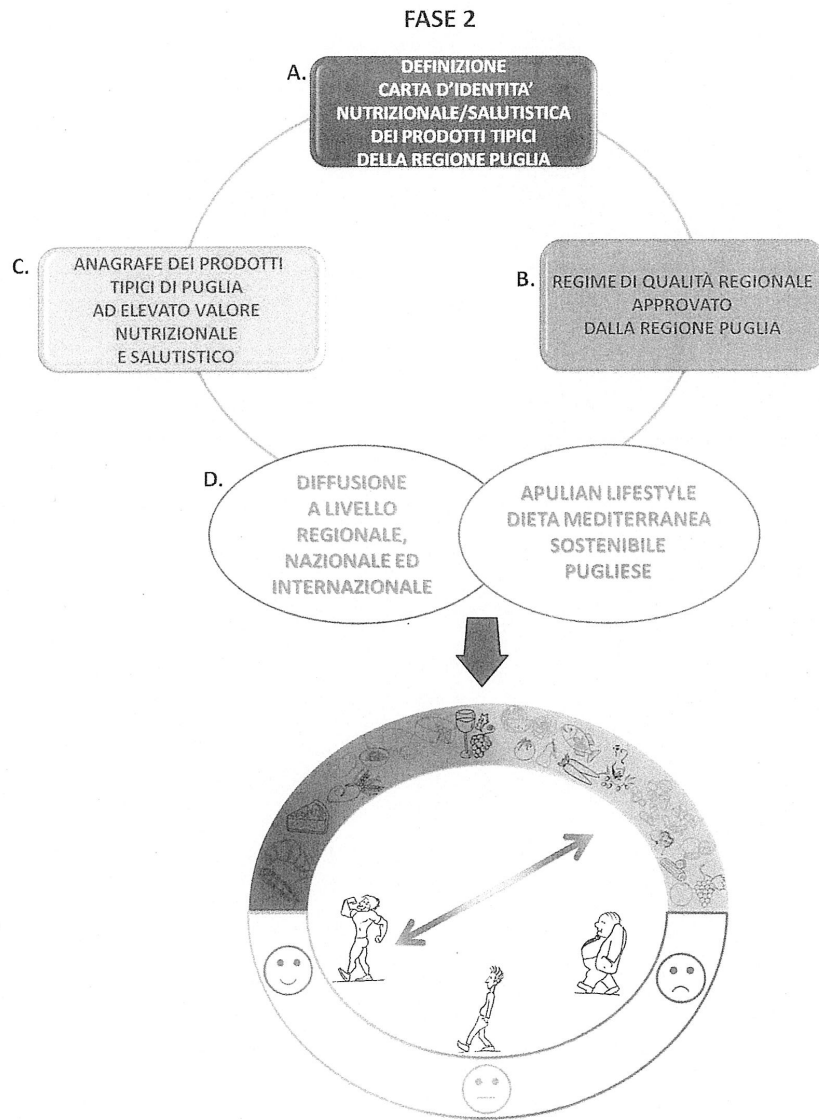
FASE 2

A. DEFINIZIONE CARTA D'IDENTITA' NUTRIZIONALE/SALUTISTICA DEI PRODOTTI TIPICI DELLA REGIONE PUGLIA

B. REGIME DI QUALITÀ REGIONALE APPROVATO DALLA REGIONE PUGLIA

C. ANAGRAFE DEI PRODOTTI TIPICI DI PUGLIA AD ELEVATO VALORE NUTRIZIONALE E SALUTISTICO

D. DIFFUSIONE A LIVELLO REGIONALE, NAZIONALE ED INTERNAZIONALE

APULIAN LIFESTYLE DIETA MEDITERRANEA SOSTENIBILE PUGLIESE